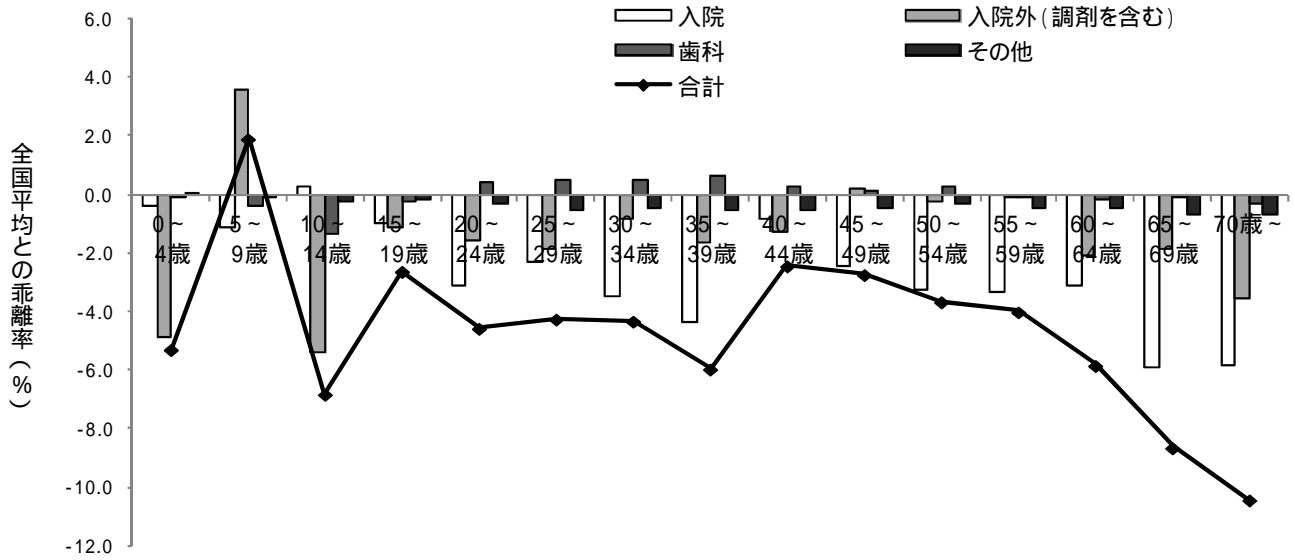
入院
入院外(調剤を含む)
歯科
その他
合計

全国平均との乖離率(%)

6.0
4.0
2.0
0.0
-2.0
-4.0
-6.0
-8.0
-10.0
-12.0

0 ~ 4歳
5 ~ 9歳
10 ~ 14歳
15 ~ 19歳
20 ~ 24歳
25 ~ 29歳
30 ~ 34歳
35 ~ 39歳
40 ~ 44歳
45 ~ 49歳
50 ~ 54歳
55 ~ 59歳
60 ~ 64歳
65 ~ 69歳
70歳 ~